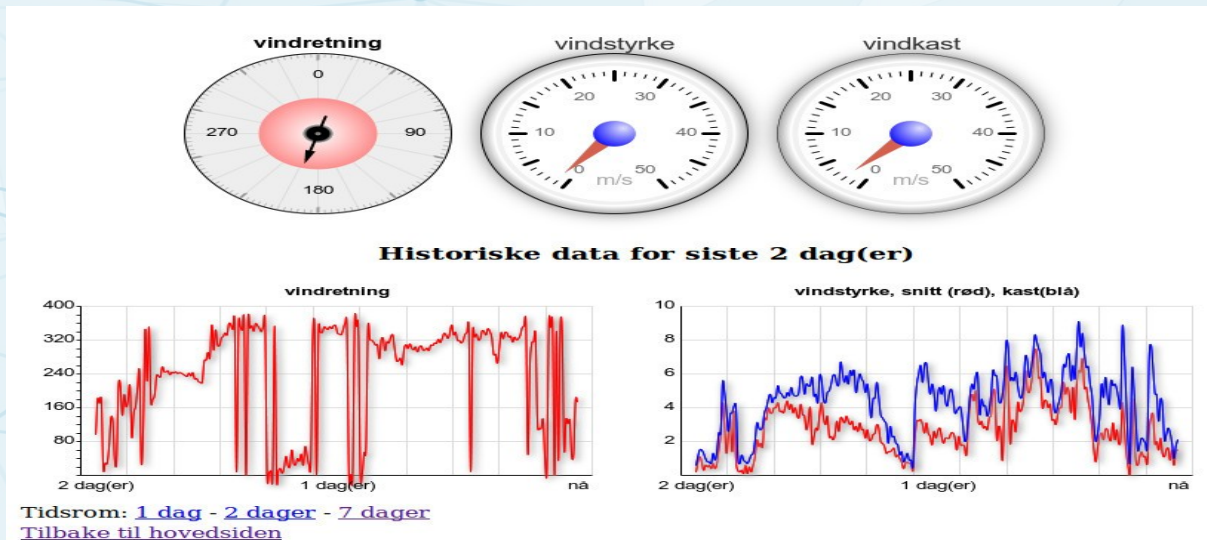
vindretning

0

270

90

180

vindstyrke

0 10 20 30 40 50

m/s

vindkast

0 10 20 30 40 50

m/s

Historiske data for siste 2 dag(er)

vindretning

400
320
240
160
80

2 dag(er)
1 dag(er)
nå

vindstyrke, snitt (rød), kast(blå)

10
8
6
4
2

2 dag(er)
1 dag(er)
nå

Tidsrom: 1 dag - 2 dager - 7 dager
Tilbake til hovedsiden